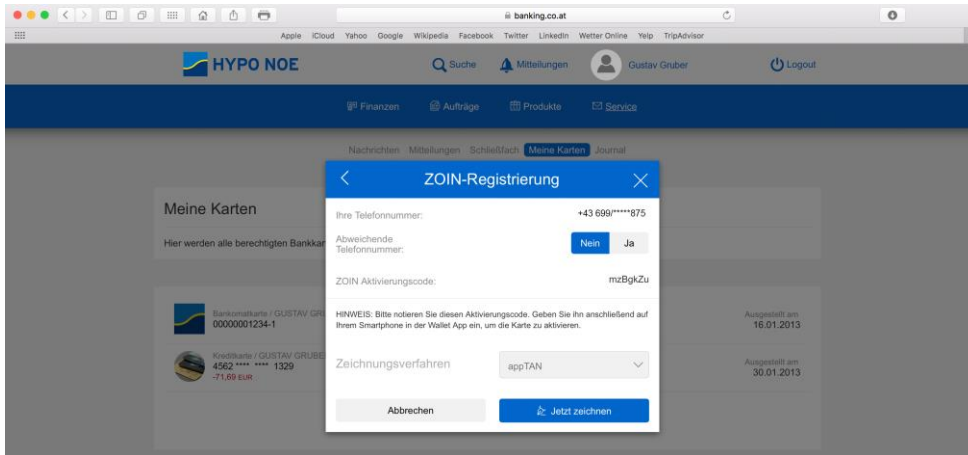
banking.co.at

Apple iCloud Yahoo Google Wikipedia Facebook Twitter LinkedIn Wetter Online Yelp TripAdvisor

HYPO NOE

Suche Mitteilungen Gustav Gruber Logout

Finanzen Aufträge Produkte Service

Nachrichten Mitteilungen Schließfach Meine Karten Journal

Meine Karten

Hier werden alle berechtigten Bankkar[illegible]

Bankomatkarte / GUSTAV GR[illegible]
00000001234-1

Kreditkarte / GUSTAV GRUBE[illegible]
4562 **** **** 1329
-71,69 EUR

Ausgestellt am
16.01.2013

Ausgestellt am
30.01.2013

ZOIN-Registrierung

Ihre Telefonnummer: +43 699/*****875

Abweichende Telefonnummer: Nein Ja

ZOIN Aktivierungscode: mzBgkZu

HINWEIS: Bitte notieren Sie diesen Aktivierungscode. Geben Sie ihn anschließend auf Ihrem Smartphone in der Wallet App ein, um die Karte zu aktivieren.

Zeichnungsverfahren appTAN

Abbrechen Jetzt zeichnen